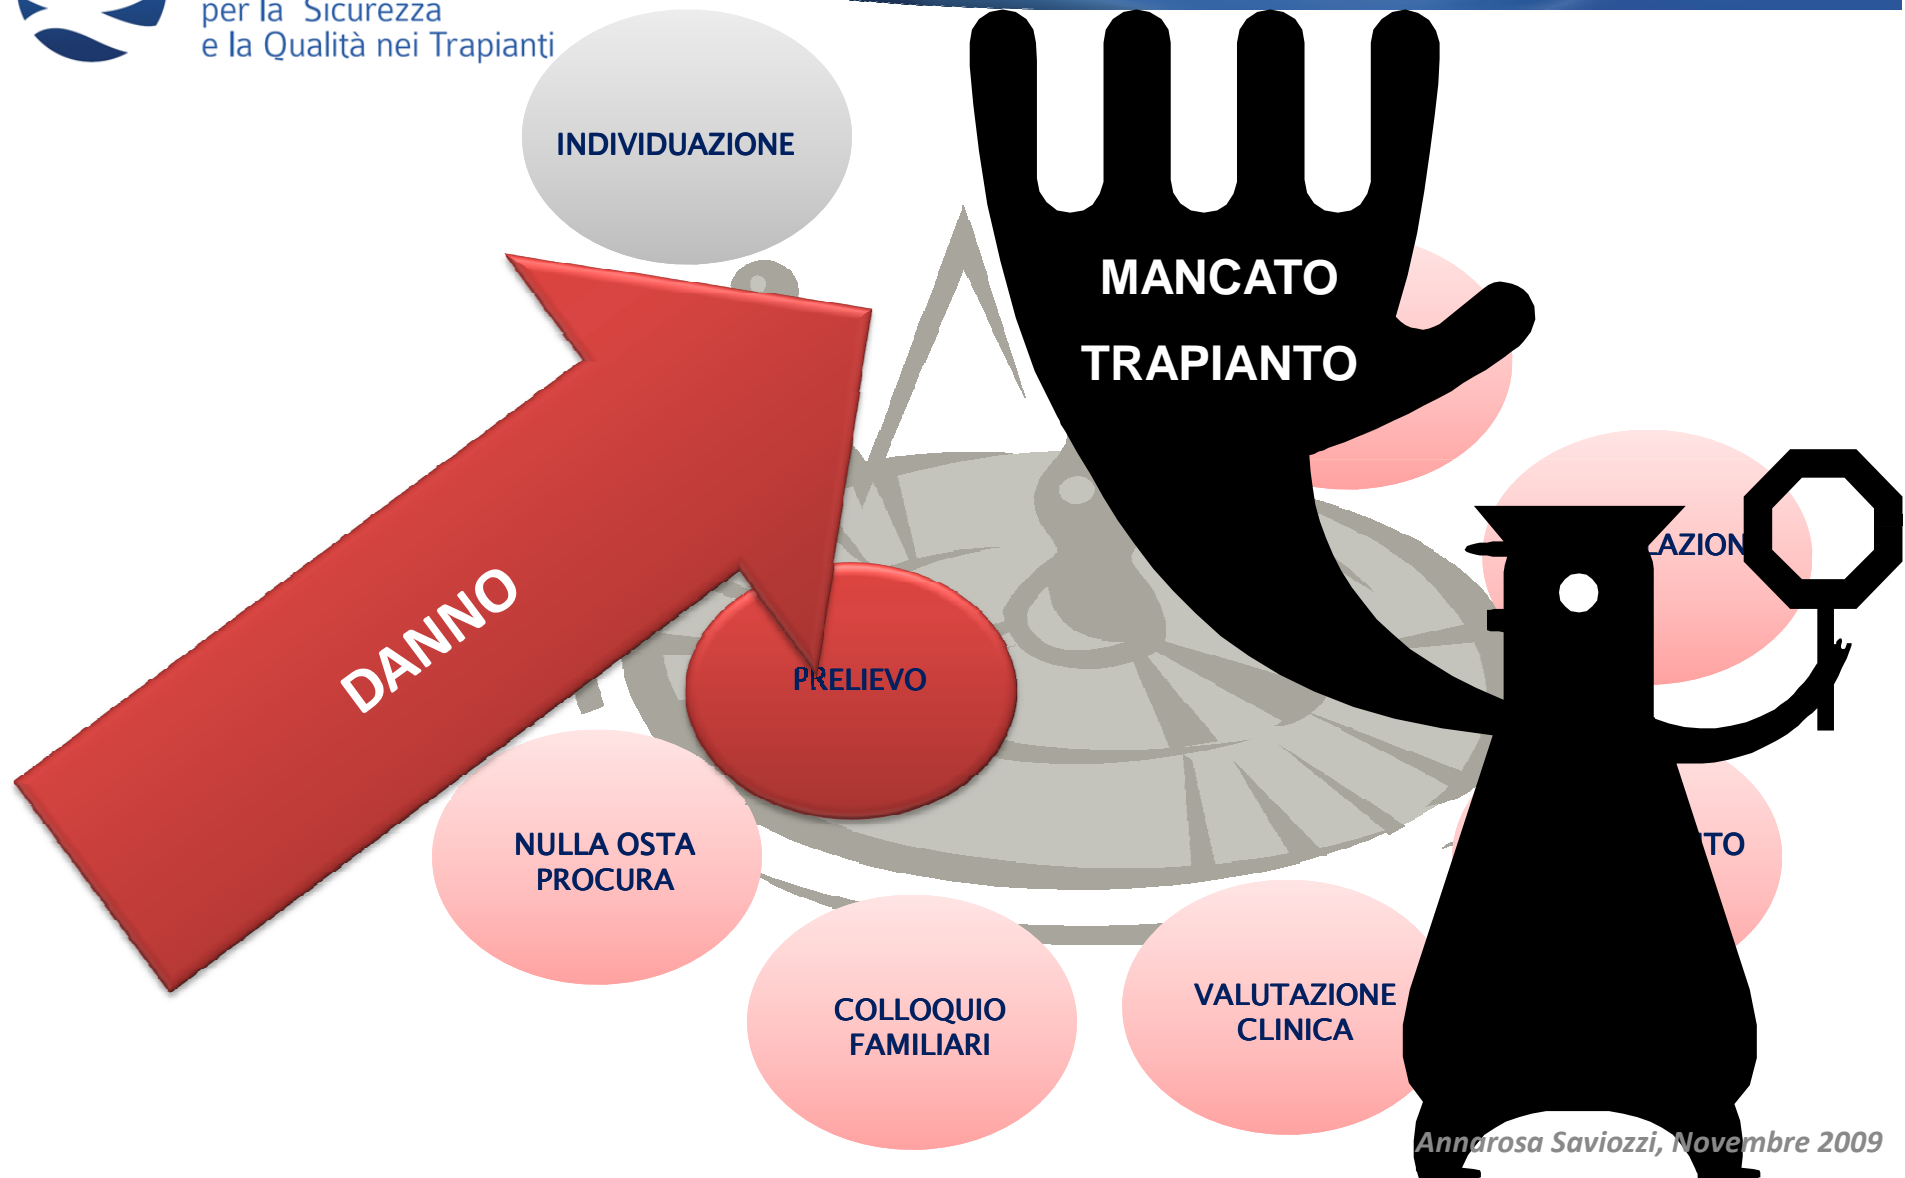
per la Sicurezza
e la Qualità nei Trapianti

INDIVIDUAZIONE

MANCATO
TRAPIANTO

DANNO

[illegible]AZION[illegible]

PRELIEVO

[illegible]TO

NULLA OSTA
PROCURA

COLLOQUIO
FAMILIARI

VALUTAZIONE
CLINICA

Annarosa Saviozzi, Novembre 2009